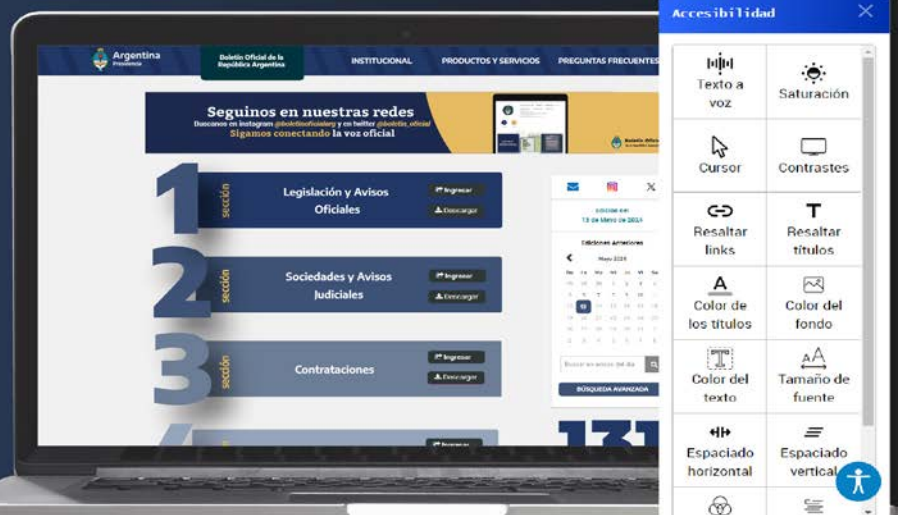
Argentina
Presidencia

Boletín Oficial de la República Argentina

INSTITUCIONAL

PRODUCTOS Y SERVICIOS

PREGUNTAS FRECUENTES

Seguinos en nuestras redes
Buscanos en instagram @boletinoficialarg y en twitter @boletin_oficial
Sigamos conectando la voz oficial

1 sección
Legislación y Avisos Oficiales
Ingresar
Descargar

2 sección
Sociedades y Avisos Judiciales
Ingresar
Descargar

3 sección
Contrataciones
Ingresar
Descargar

4
Ingresar

Edición del
13 de Mayo de 2024

Ediciones Anteriores

Mayo 2024

Buscar en avisos del día

BÚSQUEDA AVANZADA

Accesibilidad

Texto a voz
Saturación
Cursor
Contrastes
Resaltar links
Resaltar títulos
Color de los títulos
Color del fondo
Color del texto
Tamaño de fuente
Espaciado horizontal
Espaciado vertical